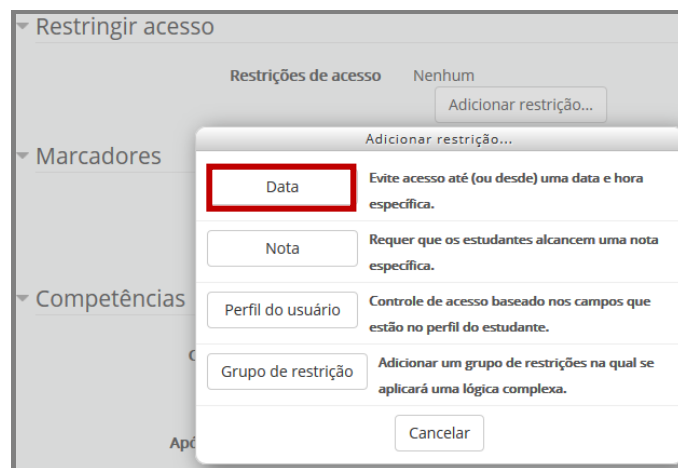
Restringir acesso

Restrições de acesso Nenhum

Adicionar restrição...

Marcadores

Competências

C

Apó

Adicionar restrição...

| | |
|---|---|
| Data | Evite acesso até (ou desde) uma data e hora específica. |
| Nota | Requer que os estudantes alcancem uma nota específica. |
| Perfil do usuário | Controle de acesso baseado nos campos que estão no perfil do estudante. |
| Grupo de restrição | Adicionar um grupo de restrições na qual se aplicará uma lógica complexa. |

Cancelar